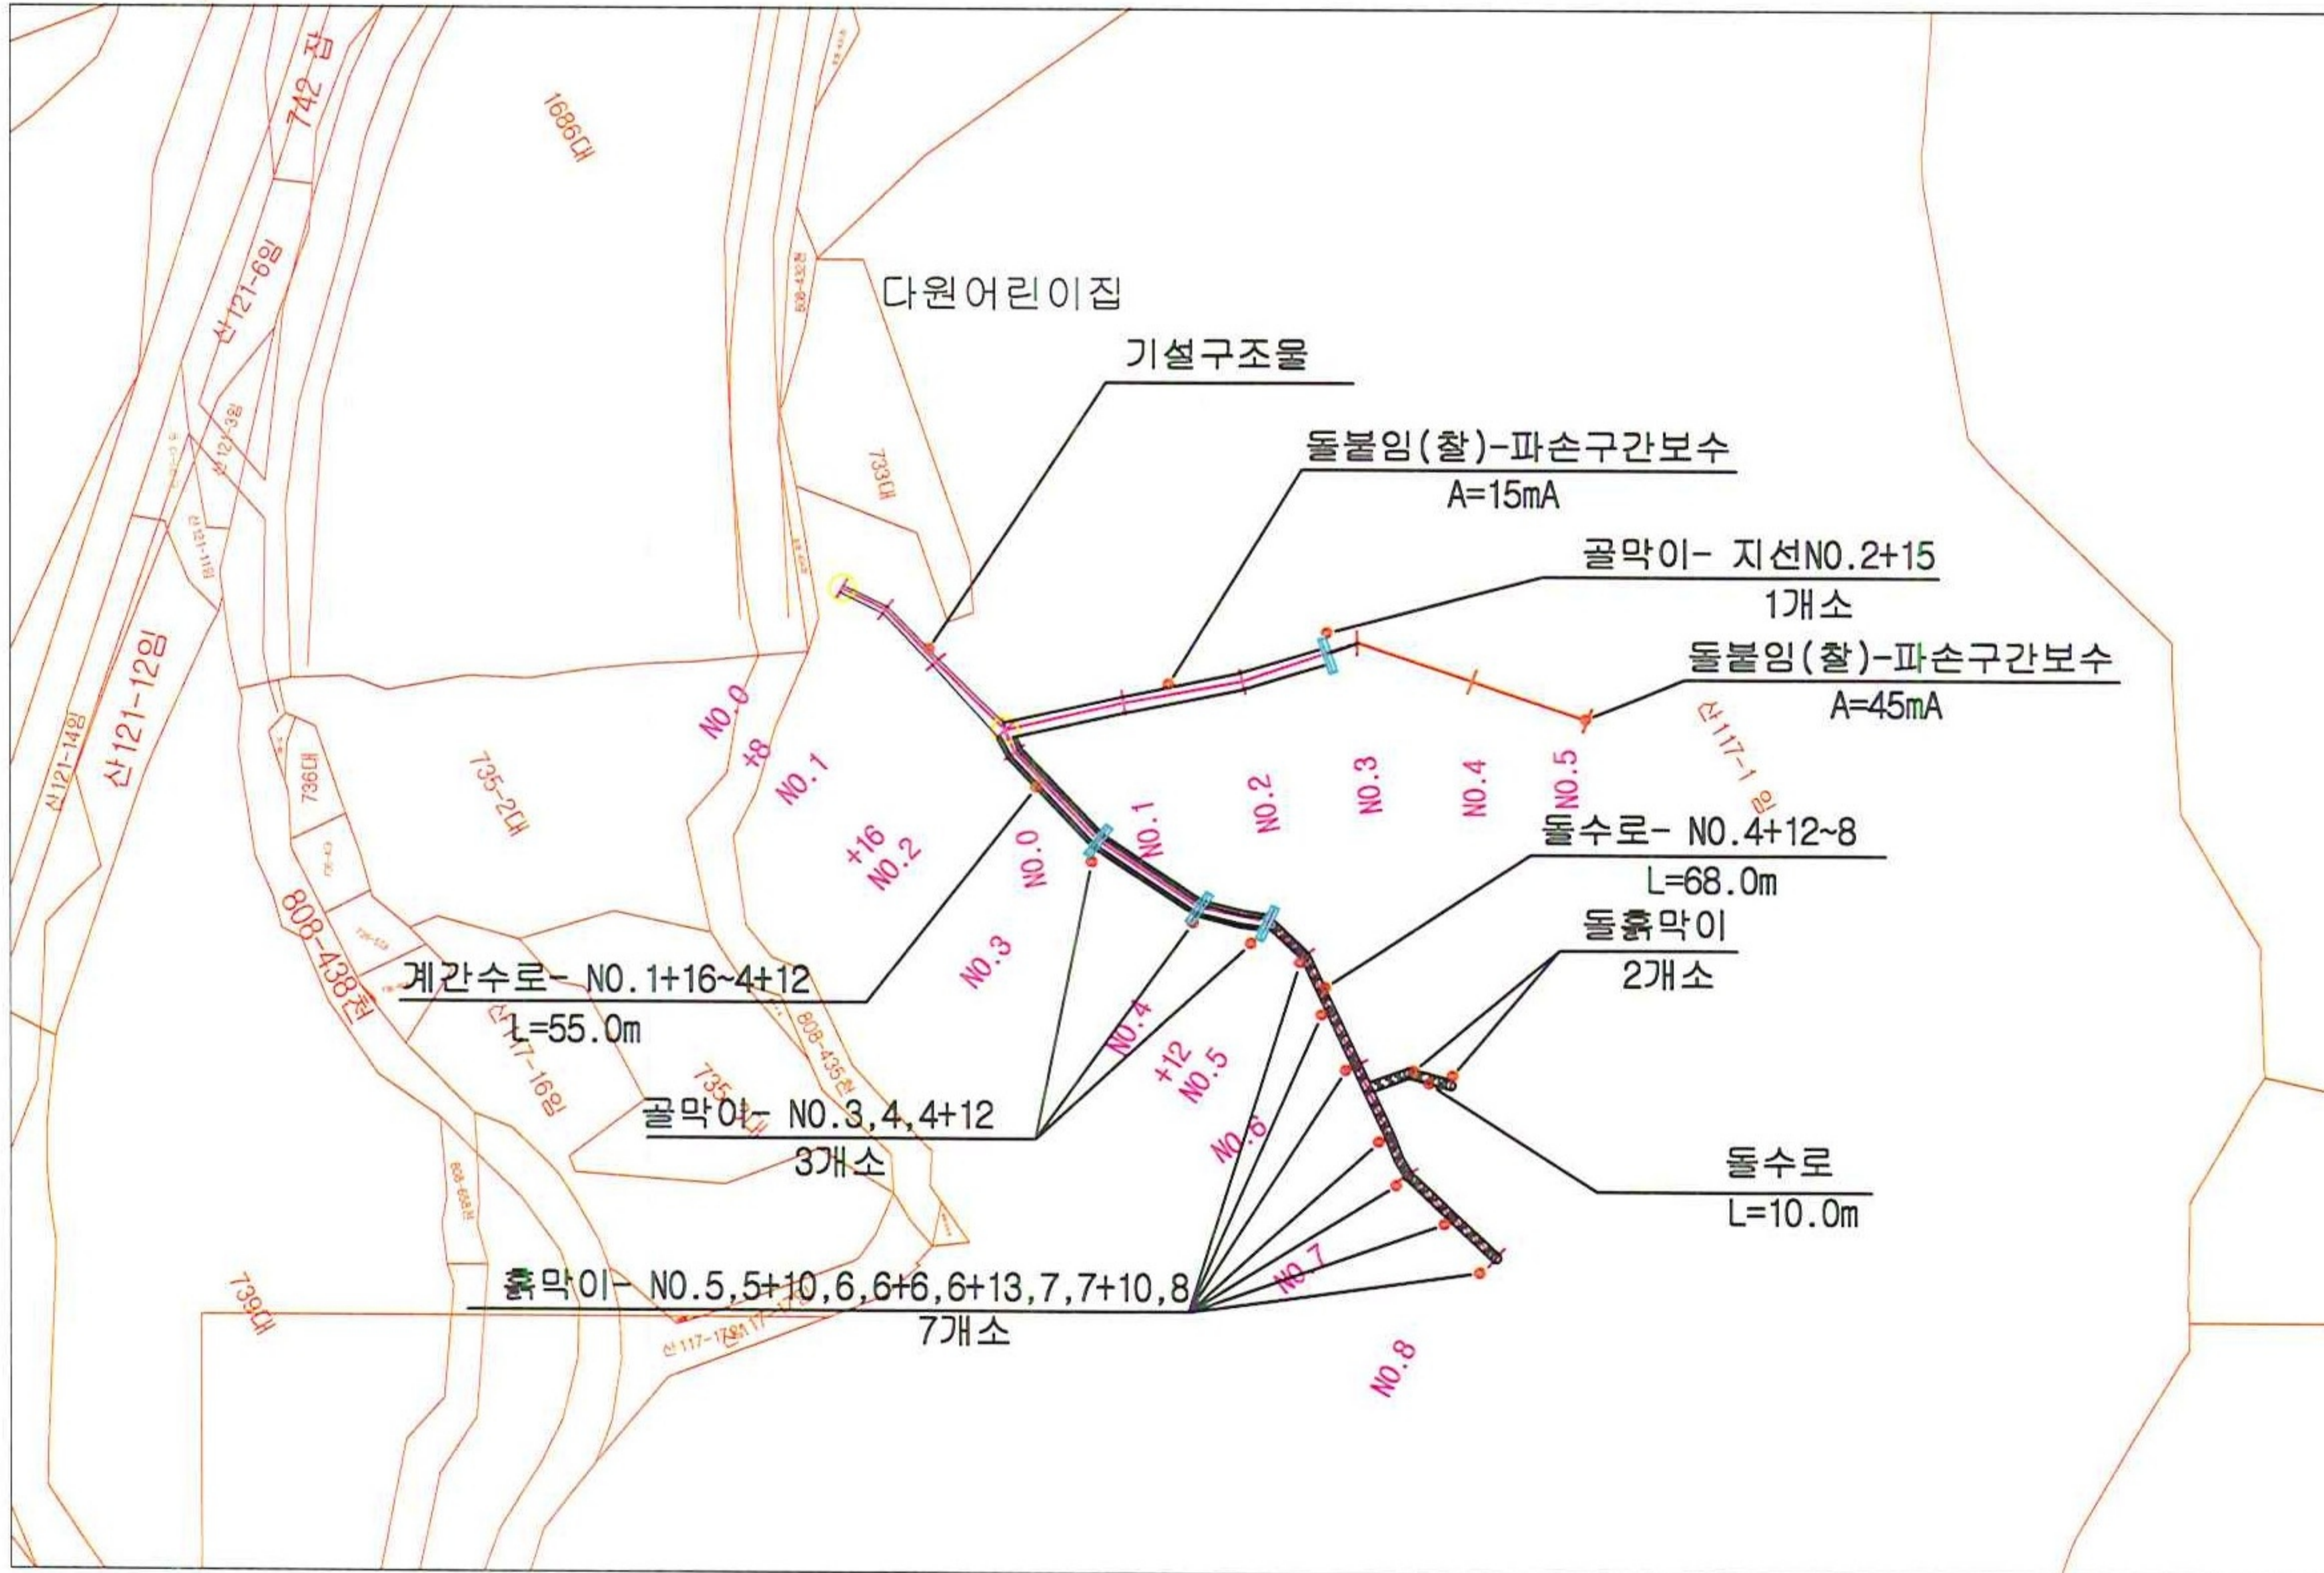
742 잡
1686대
산121-6임
808-432천
다원어린이집
기설구조물
산121-3임
733대
돌붙임(찰)-파손구간보수
A=15mA
산121-11임
골막이- 지선NO.2+15
1개소
돌붙임(찰)-파손구간보수
A=45mA
산121-12임
산121-14임
NO.0
+8
NO.1
736대
735-2대
+16
NO.2
NO.0
NO.1
NO.2
NO.3
NO.4
NO.5
산117-1임
돌수로- NO.4+12~8
L=68.0m
808-438천
NO.3
돌흙막이
2개소
계간수로- NO.1+16~4+12
L=55.0m
산117-16임
808-435천
NO.4
+12
NO.5
골막이- NO.3,4,4+12
3개소
735
NO.6
돌수로
L=10.0m
808-658천
739대
흙막이- NO.5,5+10,6,6+6,6+13,7,7+10,8
7개소
NO.7
산117-17임
NO.8